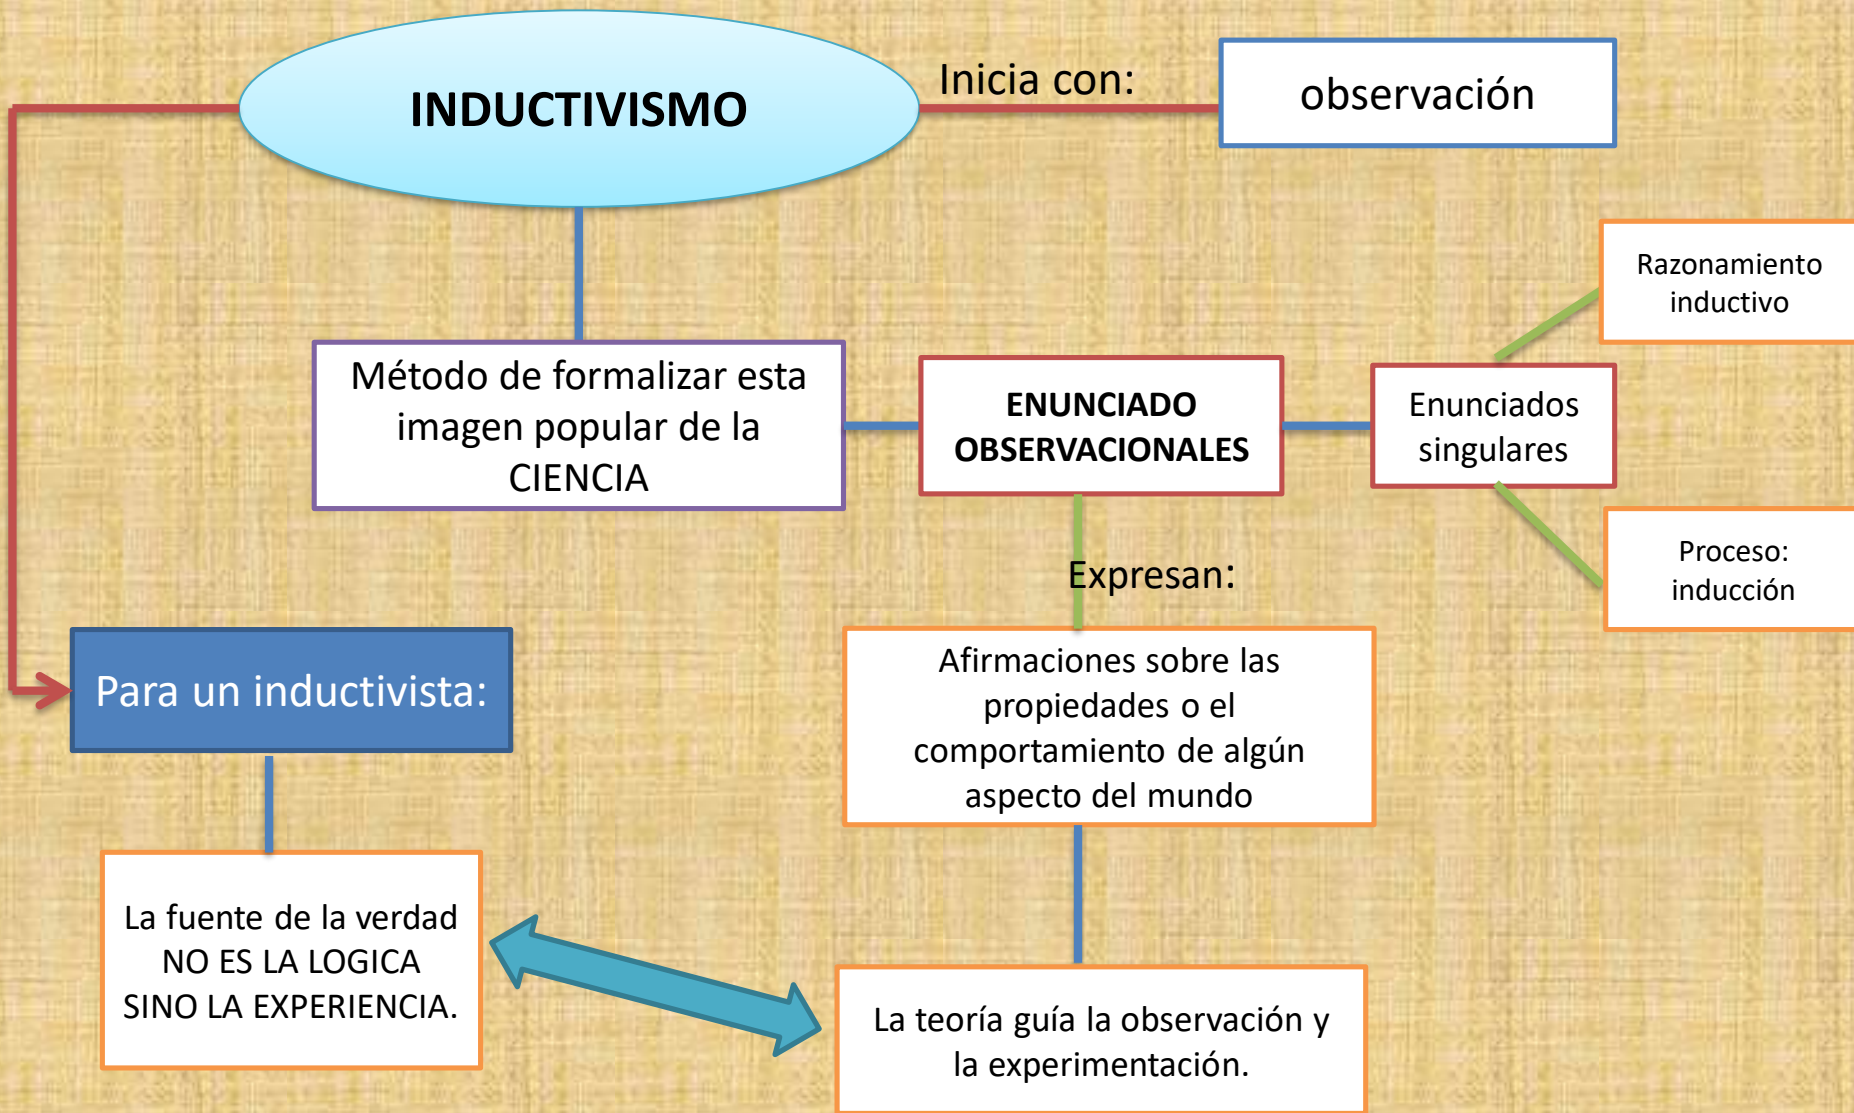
INDUCTIVISMO

Inicia con:

observación

Método de formalizar esta imagen popular de la CIENCIA

ENUNCIADO OBSERVACIONALES

Enunciados singulares

Razonamiento inductivo

Proceso: inducción

Expresan:

Afirmaciones sobre las propiedades o el comportamiento de algún aspecto del mundo

Para un inductivista:

La fuente de la verdad NO ES LA LOGICA SINO LA EXPERIENCIA.

La teoría guía la observación y la experimentación.